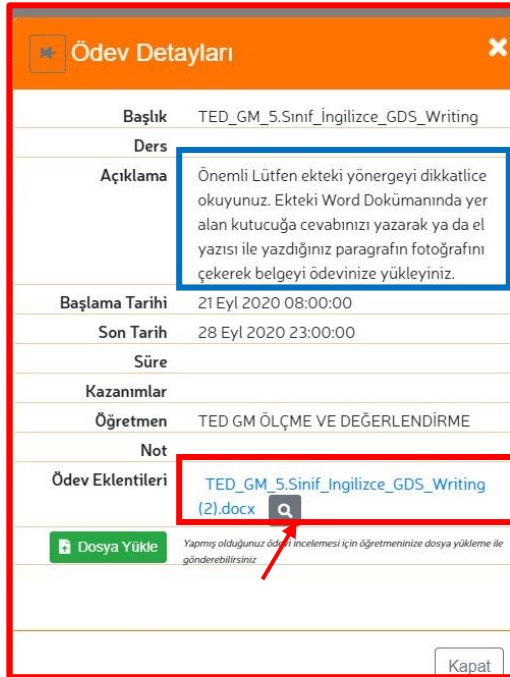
Ödev Detayları

| | |
|---|---|
| Başlık | TED_GM_5.Sınıf_İngilizce_GDS_Writing |
| Ders | |
| Açıklama | Önemli Lütfen ekteki yönergeyi dikkatlice okuyunuz. Ekteki Word Dokümanında yer alan kutucuğa cevabınızı yazarak ya da el yazısı ile yazdığınız paragrafın fotoğrafını çekerek belgeyi ödevinize yükleyiniz. |
| Başlama Tarihi | 21 Eyl 2020 08:00:00 |
| Son Tarih | 28 Eyl 2020 23:00:00 |
| Süre | |
| Kazanımlar | |
| Öğretmen | TED GM ÖLÇME VE DEĞERLENDİRME |
| Not | |
| Ödev Eklentileri | TED_GM_5.Sinif_Ingilizce_GDS_Writing (2).docx |

Dosya Yükle

Yapmış olduğunuz ödevi incelemesi için öğretmeninize dosya yükleme ile gönderebilirsiniz

Kapat